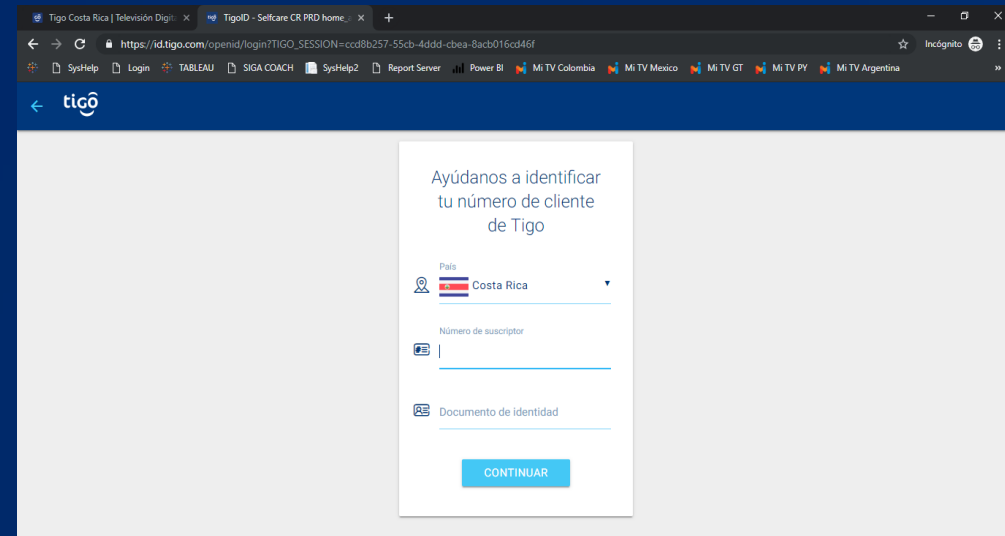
Tigo Costa Rica | Televisión Digit ×
TigoID - Selfcare CR PRD home_ ×
+
https://id.tigo.com/openid/login?TIGO_SESSION=ccd8b257-55cb-4ddd-cbea-8acb016cd46f
Incógnito
SysHelp
Login
TABLEAU
SIGA COACH
SysHelp2
Report Server
Power BI
Mi TV Colombia
Mi TV Mexico
Mi TV GT
Mi TV PY
Mi TV Argentina
»

tigo

Ayúdanos a identificar tu número de cliente de Tigo

País
Costa Rica

Número de suscriptor

Documento de identidad

CONTINUAR